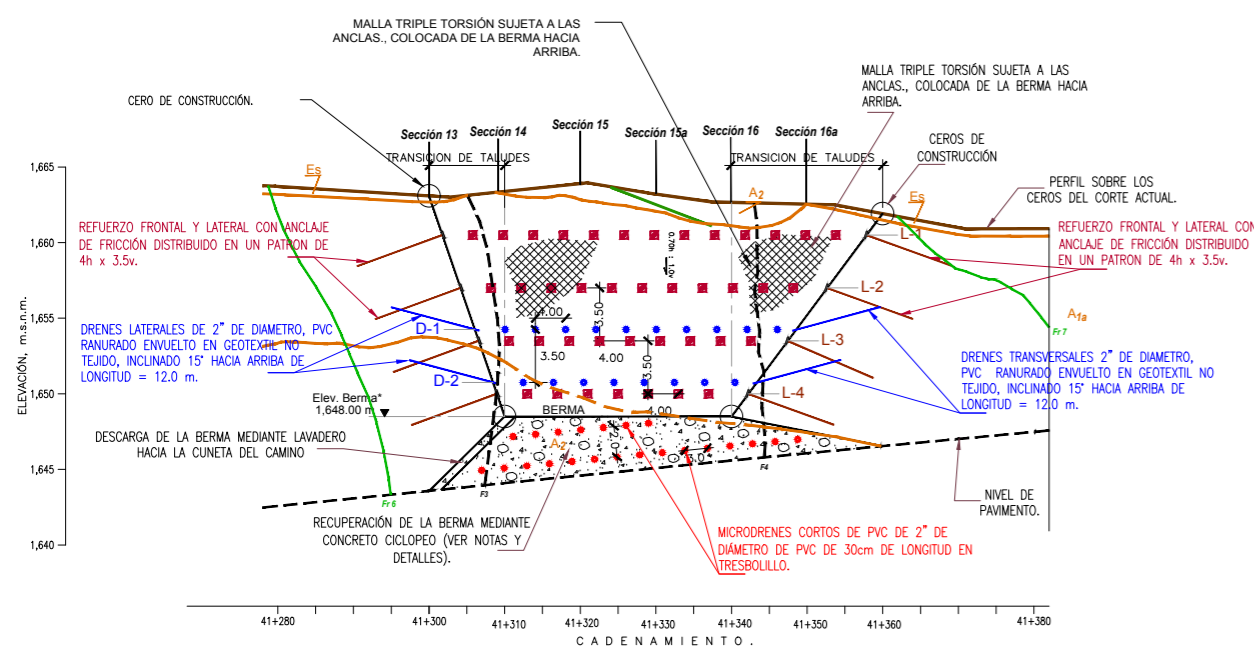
MALLA TRIPLE TORSIÓN SUJETA A LAS ANCLAS., COLOCADA DE LA BERMA HACIA ARRIBA.

MALLA TRIPLE TORSIÓN SUJETA A LAS ANCLAS., COLOCADA DE LA BERMA HACIA ARRIBA.

CERO DE CONSTRUCCIÓN.

CEROS DE CONSTRUCCIÓN

Sección 13
Sección 14
Sección 15
Sección 15a
Sección 16
Sección 16a

TRANSICION DE TALUDES
TRANSICION DE TALUDES

PERFIL SOBRE LOS CEROS DEL CORTE ACTUAL.

1,665
1,660
1,655
1,650
1,645
1,640

ELEVACIÓN, m.s.n.m.

Es
Es
A2
A1a
Fr 7
Fr 6

REFUERZO FRONTAL Y LATERAL CON ANCLAJE DE FRICCIÓN DISTRIBUIDO EN UN PATRON DE 4h x 3.5v.

REFUERZO FRONTAL Y LATERAL CON ANCLAJE DE FRICCIÓN DISTRIBUIDO EN UN PATRON DE 4h x 3.5v.

L-1
L-2
L-3
L-4
D-1
D-2

4.00
3.50
3.50
4.00
3.50
4.00
3.0
2.0

DRENES LATERALES DE 2" DE DIAMETRO, PVC RANURADO ENVUELTO EN GEOTEXTIL NO TEJIDO, INCLINADO 15° HACIA ARRIBA DE LONGITUD = 12.0 m.

DRENES TRANSVERSALES 2" DE DIAMETRO, PVC RANURADO ENVUELTO EN GEOTEXTIL NO TEJIDO, INCLINADO 15° HACIA ARRIBA DE LONGITUD = 12.0 m.

Elev. Berma*
1,648.00 m

BERMA

A2

F3
F4

DESCARGA DE LA BERMA MEDIANTE LAVADERO HACIA LA CUNETA DEL CAMINO

NIVEL DE PAVIMENTO.

RECUPERACIÓN DE LA BERMA MEDIANTE CONCRETO CICLOPEO (VER NOTAS Y DETALLES).

MICRODRENES CORTOS DE PVC DE 2" DE DIÁMETRO DE PVC DE 30cm DE LONGITUD EN TRESBOLILLO.

41+280
41+300
41+310
41+320
41+330
41+340
41+350
41+360
41+380

CADENAMIENTO.